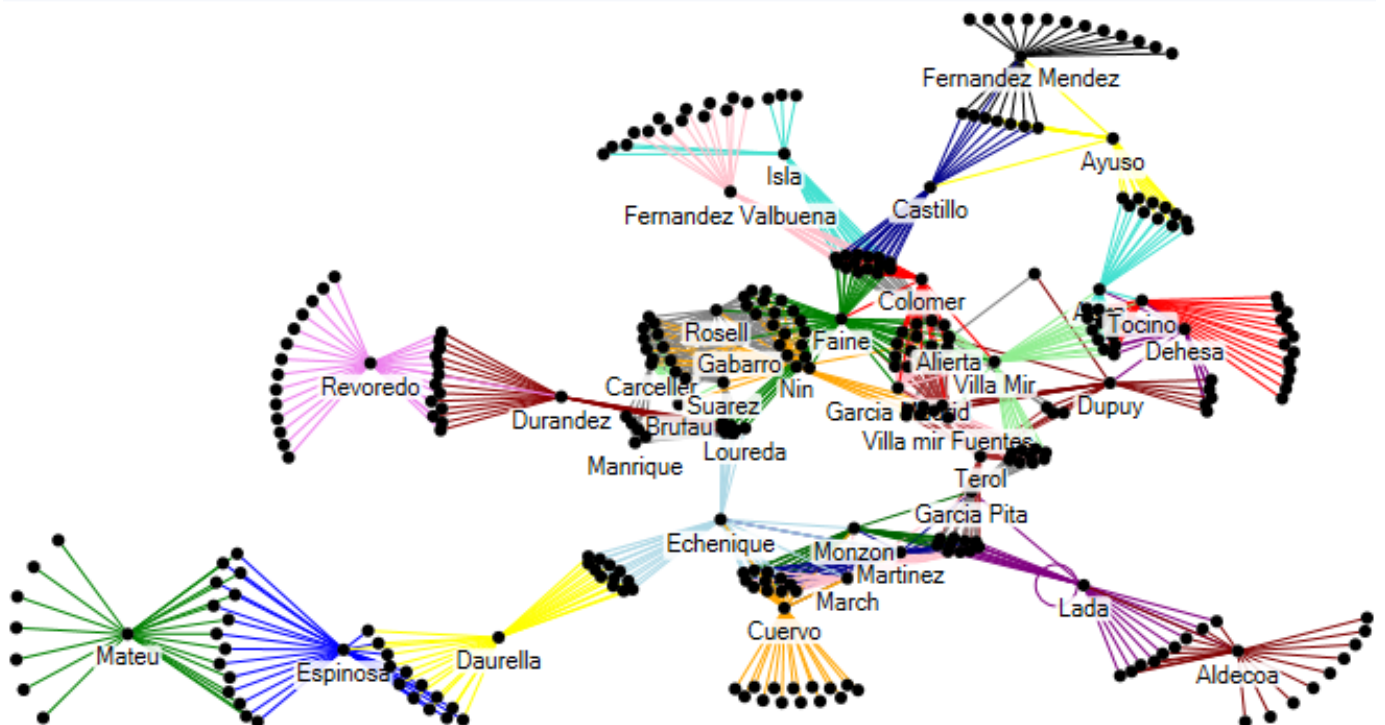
Fernandez Mendez
Ayuso
Isla
Castillo
Fernandez Valbuena
Colomer
A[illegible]
Tocino
Rosell
Faine
Dehesa
Alierta
Gabarro
Revoredo
Carceller
Villa Mir
Nin
Dupuy
Suarez
Durandez
Brutau
Garcia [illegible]id
Villa mir Fuentes
Manrique
Loureda
Terol
Garcia Pita
Echenique
Monzon
Martinez
Lada
March
Mateu
Cuervo
Espinosa
Daurella
Aldecoa